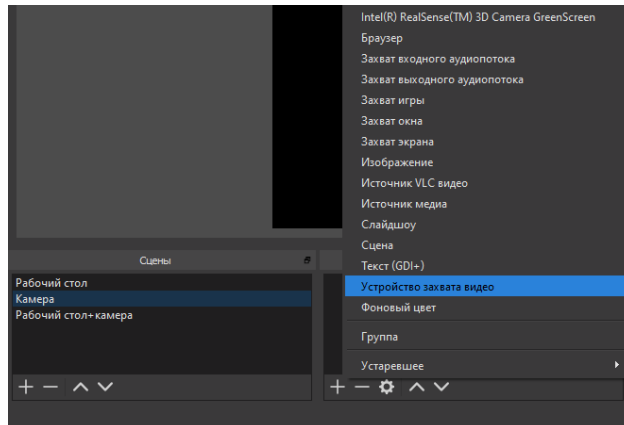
Intel(R) RealSense(TM) 3D Camera GreenScreen
Браузер
Захват входного аудиопотока
Захват выходного аудиопотока
Захват игры
Захват окна
Захват экрана
Изображение
Источник VLC видео
Источник медиа
Слайдшоу
Сцена
Текст (GDI+)
Устройство захвата видео
Фоновый цвет
Группа
Устаревшее

Сцены
Рабочий стол
Камера
Рабочий стол+камера